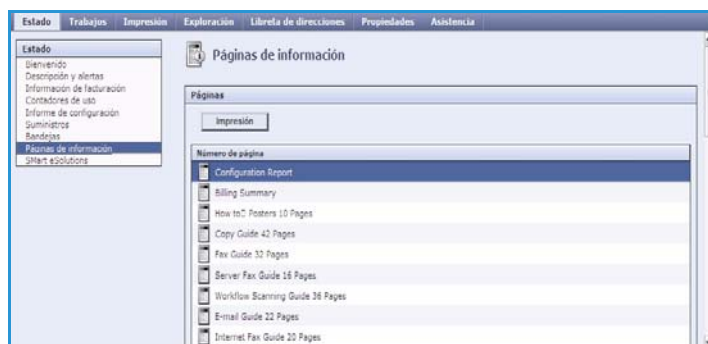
Estado Trabajos Impresión Exploración Libreta de direcciones Propiedades Asistencia

Estado
Bienvenido
Descripción y alertas
Información de facturación
Contadores de uso
Informe de configuración
Suministros
Bandejas
Páginas de información
SMart eSolutions

Páginas de información

Páginas

Impresión

Número de página
Configuration Report
Billing Summary
How to Posters 10 Pages
Copy Guide 42 Pages
Fax Guide 32 Pages
Server Fax Guide 16 Pages
Workflow Scanning Guide 36 Pages
E-mail Guide 22 Pages
Internet Fax Guide 20 Pages